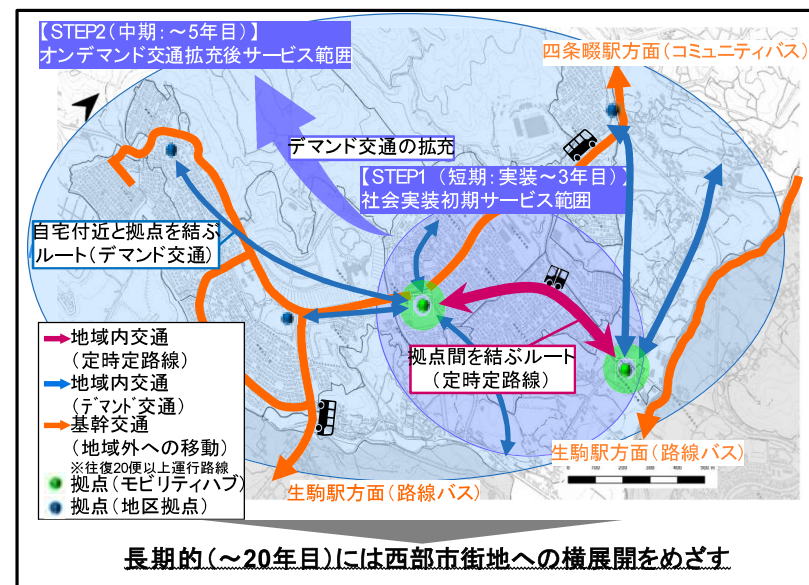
【STEP2（中期：～5年目）】
オンデマンド交通拡充後サービス範囲

四条畷駅方面（コミュニティバス）

デマンド交通の拡充

【STEP1（短期：実装～3年目）】
社会実装初期サービス範囲

自宅付近と拠点を結ぶルート（デマンド交通）

地域内交通
（定時定路線）
地域内交通
（デマンド交通）
基幹交通
（地域外への移動）
※往復20便以上運行路線
拠点（モビリティハブ）
拠点（地区拠点）

拠点間を結ぶルート
（定時定路線）

生駒駅方面（路線バス）

生駒駅方面（路線バス）

0 700 2000 3000 4000 5000 m

長期的（～20年目）には西部市街地への横展開をめざす